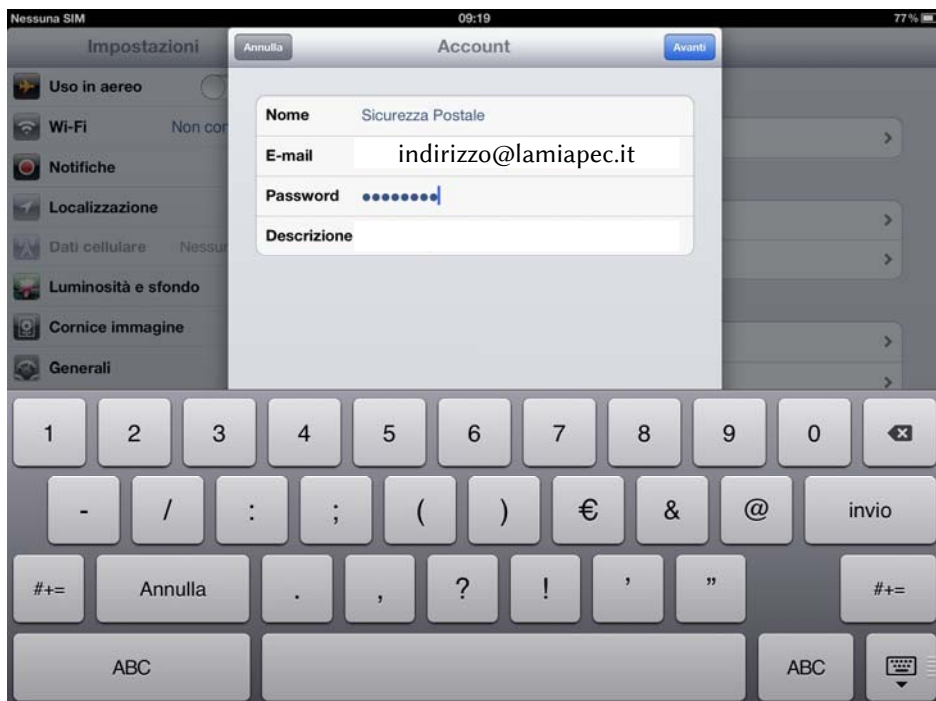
Nessuna SIM 09:19 77%

Impostazioni

Uso in aereo

Wi-Fi Non con

Notifiche

Localizzazione

Dati cellulare Nessu

Luminosità e sfondo

Cornice immagine

Generali

Annulla Account Avanti

Nome Sicurezza Postale

E-mail indirizzo@lamiapec.it

Password ••••••••

Descrizione

1 2 3 4 5 6 7 8 9 0

- / : ; ( ) € & @ invio

#+= Annulla . , ? ! ' " #+=

ABC ABC